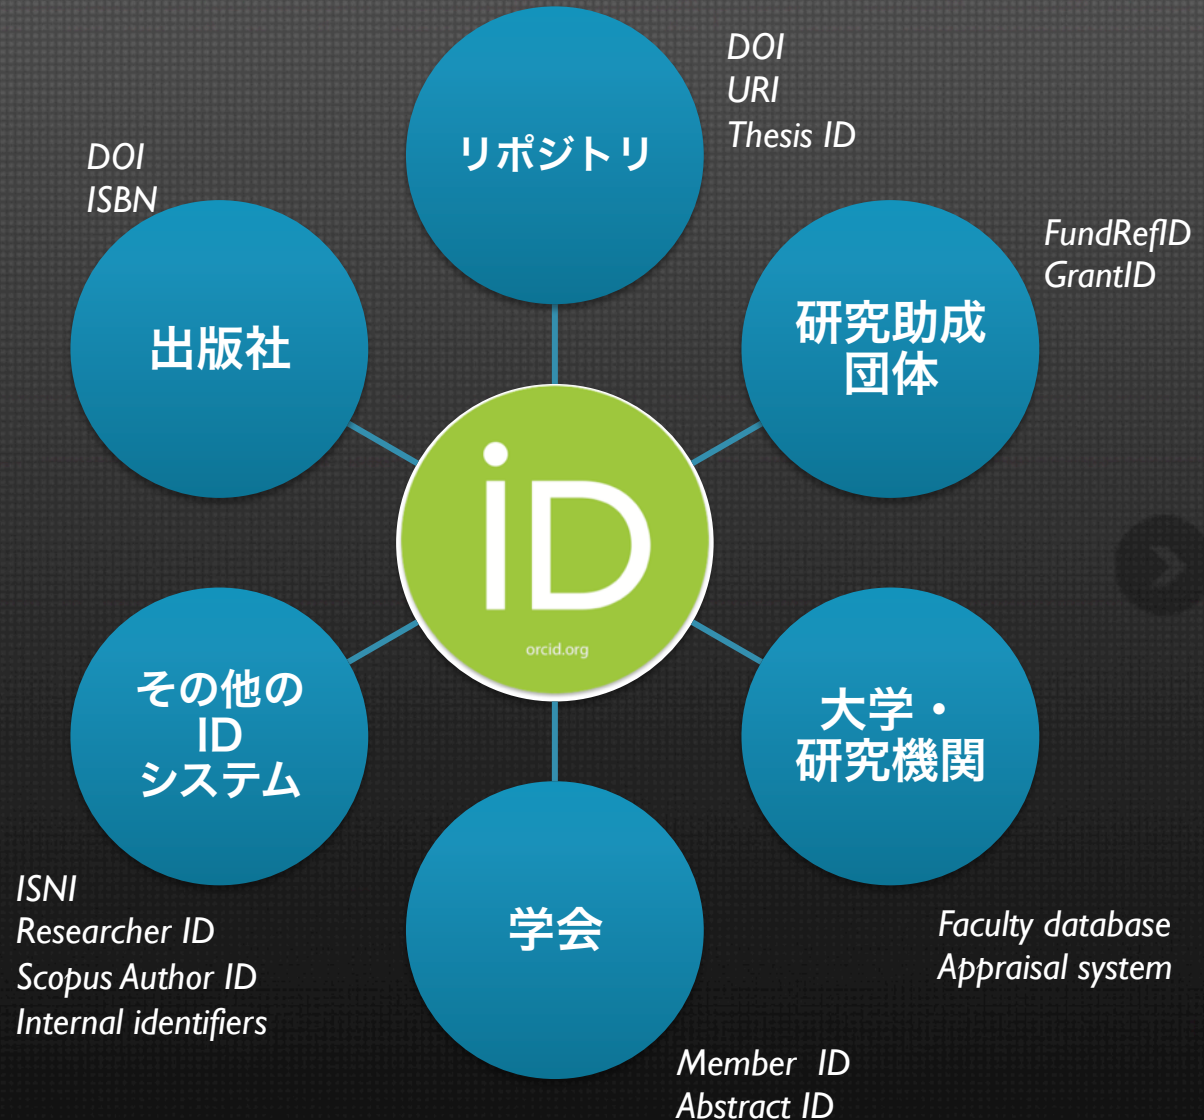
DOI
URI
Thesis ID

リポジトリ

DOI
ISBN

出版社

FundRefID
GrantID

研究助成団体

iD
orcid.org

その他の ID システム

大学・研究機関

学会

ISNI
Researcher ID
Scopus Author ID
Internal identifiers

Faculty database
Appraisal system

Member ID
Abstract ID